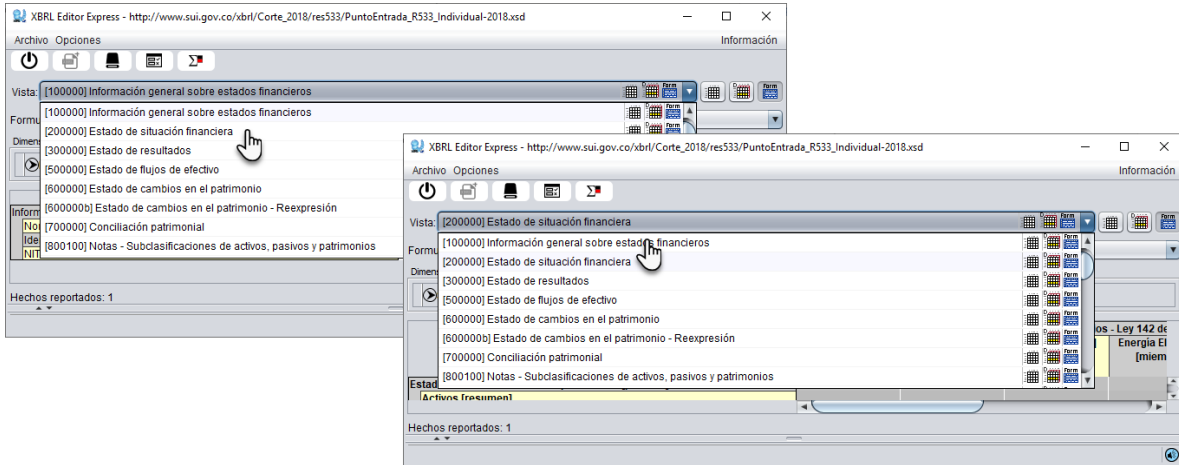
XBRL Editor Express - http://www.sui.gov.co/xbrl/Corte_2018/res533/PuntoEntrada_R533_Individual-2018.xsd

Archivo Opciones

Información

Vista: [100000] Información general sobre estados financieros

[100000] Información general sobre estados financieros
[200000] Estado de situación financiera
[300000] Estado de resultados
[500000] Estado de flujos de efectivo
[600000] Estado de cambios en el patrimonio
[600000b] Estado de cambios en el patrimonio - Reexpresión
[700000] Conciliación patrimonial
[800100] Notas - Subclasificaciones de activos, pasivos y patrimonios

Formu

Dimens

Inform
Nor
Ide
NIT

Hechos reportados: 1

XBRL Editor Express - http://www.sui.gov.co/xbrl/Corte_2018/res533/PuntoEntrada_R533_Individual-2018.xsd

Archivo Opciones

Información

Vista: [200000] Estado de situación financiera

[100000] Información general sobre estados financieros
[200000] Estado de situación financiera
[300000] Estado de resultados
[500000] Estado de flujos de efectivo
[600000] Estado de cambios en el patrimonio
[600000b] Estado de cambios en el patrimonio - Reexpresión
[700000] Conciliación patrimonial
[800100] Notas - Subclasificaciones de activos, pasivos y patrimonios

Formu

Dimens

os - Ley 142 de
Energía El
[miem

Estad
Activos [resumen]

Hechos reportados: 1